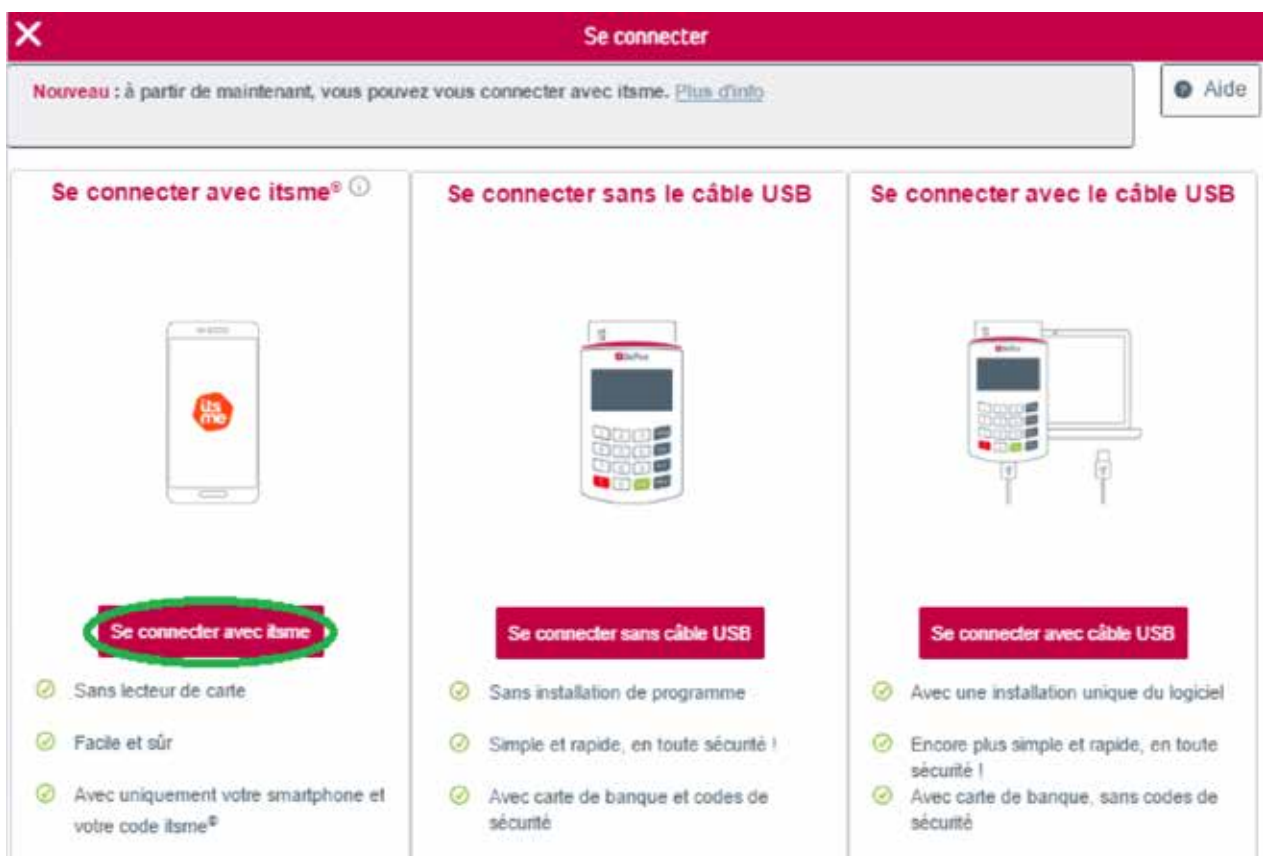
X Se connecter

Nouveau : à partir de maintenant, vous pouvez vous connecter avec itsme. Plus d'info

Aide

Se connecter avec itsme®

its me

Se connecter avec itsme

Sans lecteur de carte

Facile et sûr

Avec uniquement votre smartphone et votre code itsme®

Se connecter sans le câble USB

Se connecter sans câble USB

Sans installation de programme

Simple et rapide, en toute sécurité !

Avec carte de banque et codes de sécurité

Se connecter avec le câble USB

Se connecter avec câble USB

Avec une installation unique du logiciel

Encore plus simple et rapide, en toute sécurité !

Avec carte de banque, sans codes de sécurité